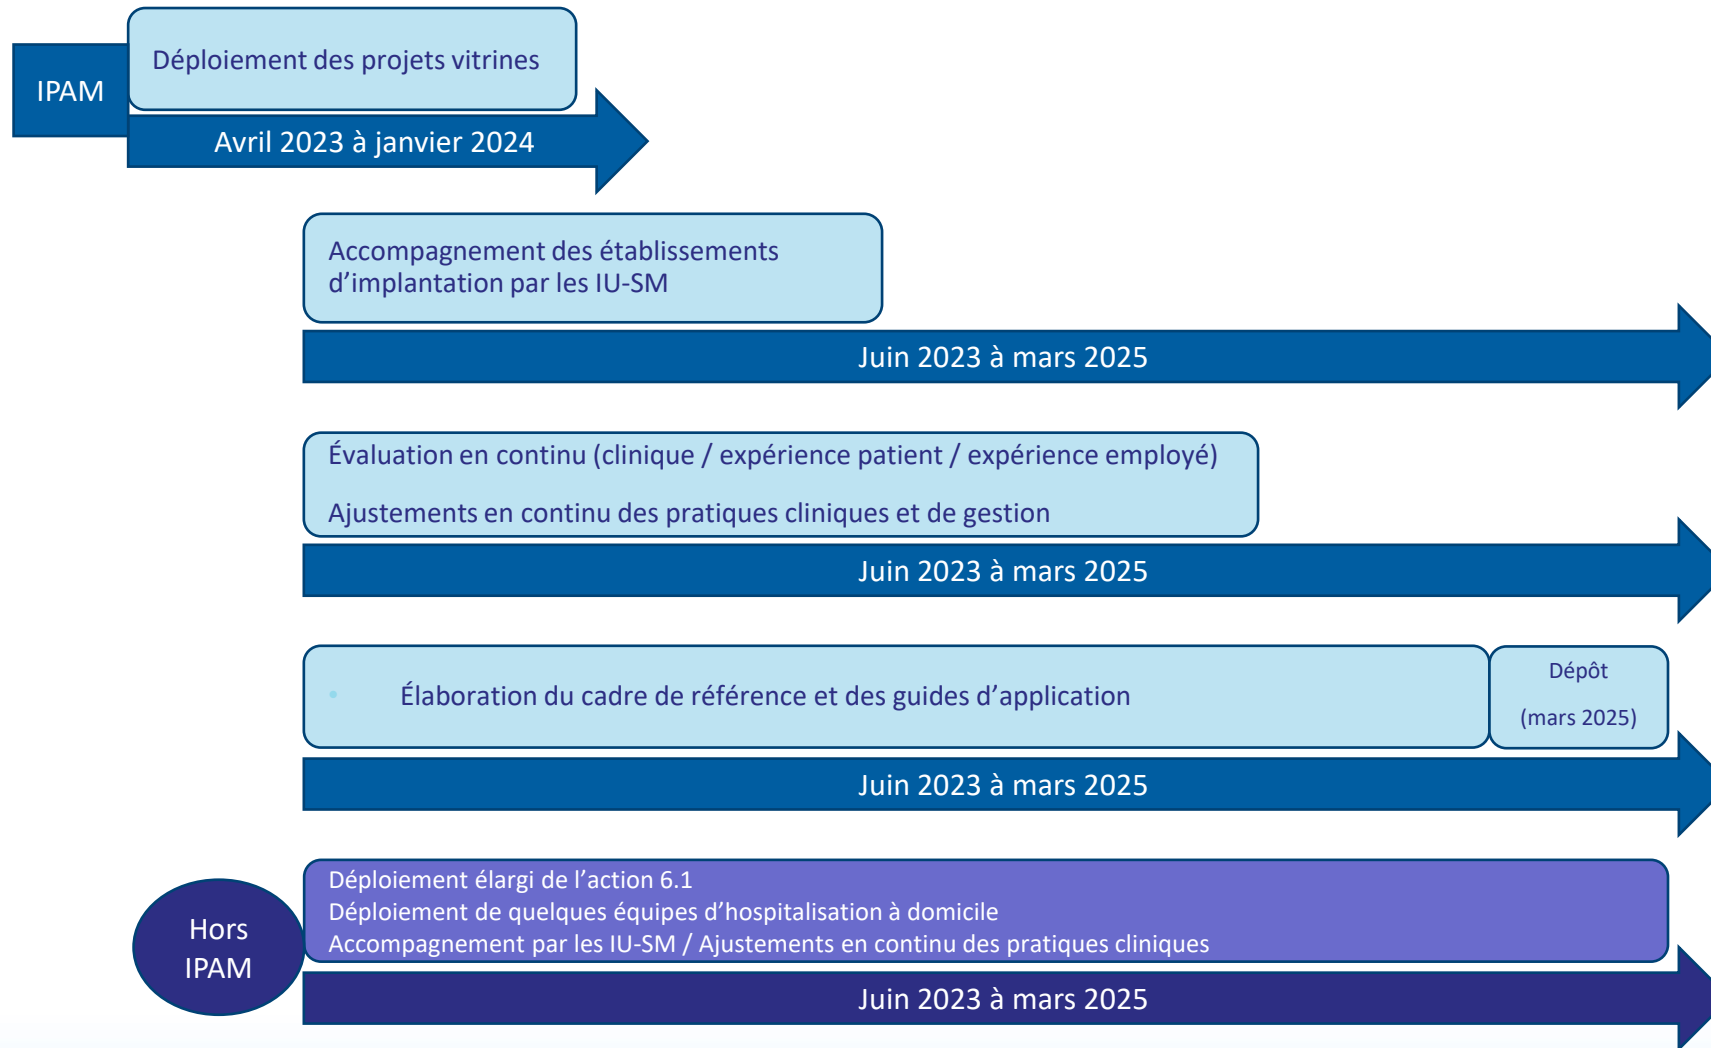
IPAM

Déploiement des projets vitrines

Avril 2023 à janvier 2024

Accompagnement des établissements d’implantation par les IU-SM

Juin 2023 à mars 2025

Évaluation en continu (clinique / expérience patient / expérience employé)

Ajustements en continu des pratiques cliniques et de gestion

Juin 2023 à mars 2025

Élaboration du cadre de référence et des guides d’application

Dépôt

(mars 2025)

Juin 2023 à mars 2025

Hors IPAM

Déploiement élargi de l’action 6.1
Déploiement de quelques équipes d’hospitalisation à domicile
Accompagnement par les IU-SM / Ajustements en continu des pratiques cliniques

Juin 2023 à mars 2025